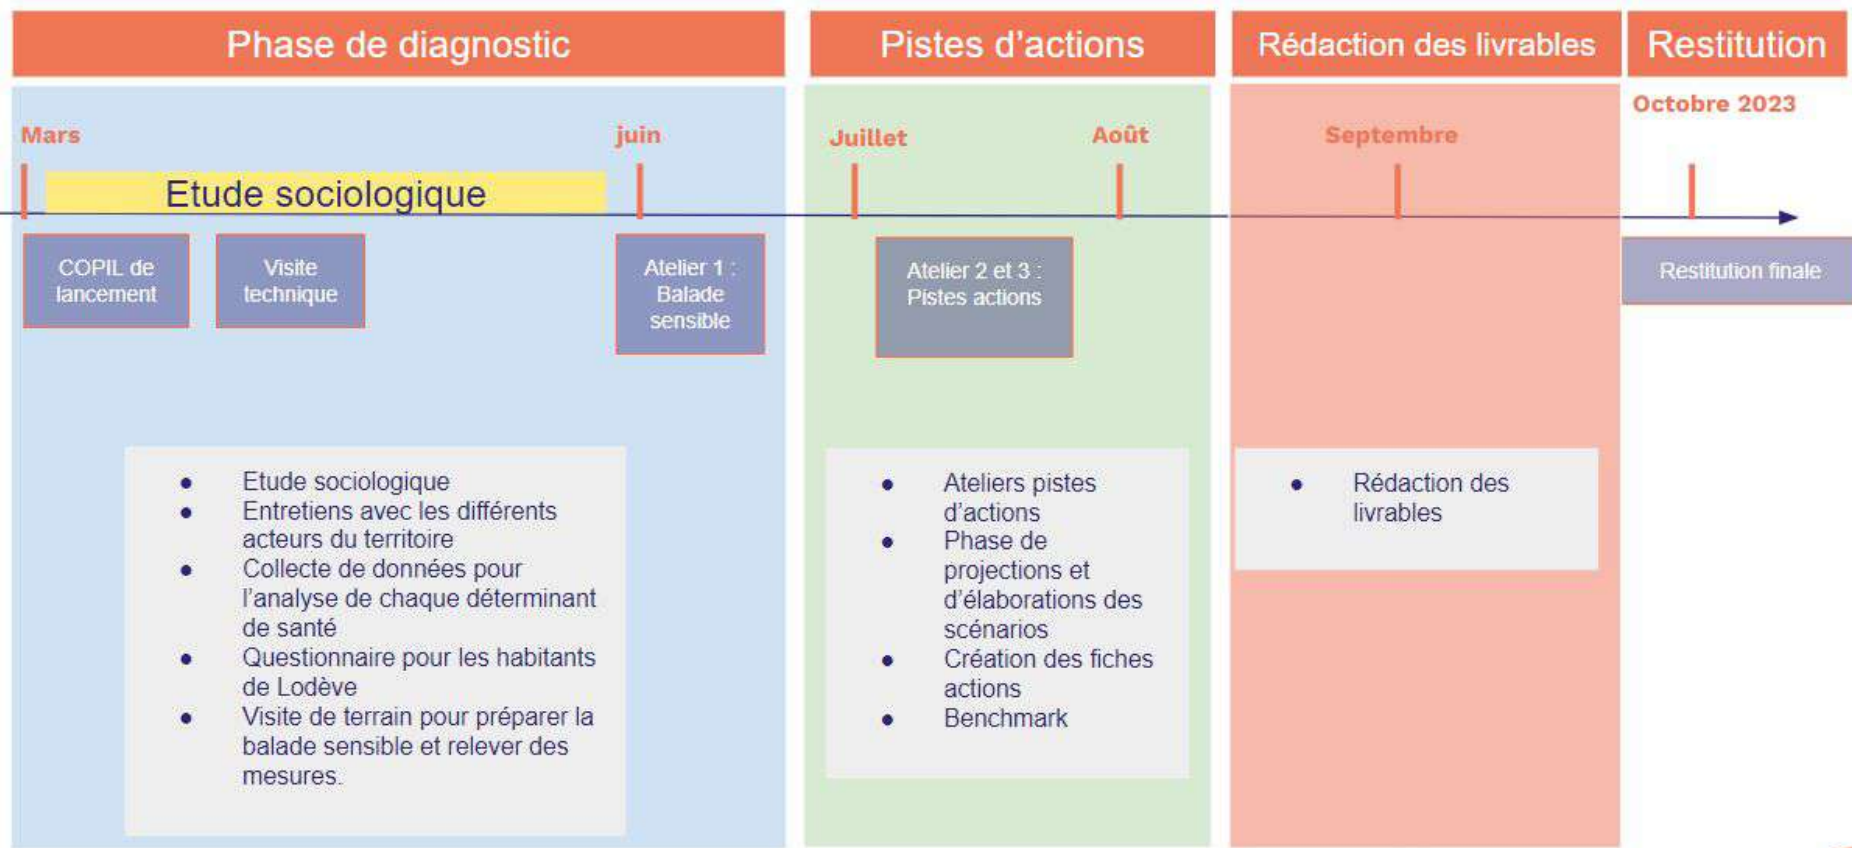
Phase de diagnostic

Pistes d'actions

Rédaction des livrables

Restitution

Octobre 2023

Mars

juin

Juillet

Août

Septembre

Etude sociologique

COPIL de lancement

Visite technique

Atelier 1 : Balade sensible

Atelier 2 et 3 : Pistes actions

Restitution finale

- Etude sociologique
- Entretiens avec les différents acteurs du territoire
- Collecte de données pour l'analyse de chaque déterminant de santé
- Questionnaire pour les habitants de Lodève
- Visite de terrain pour préparer la balade sensible et relever des mesures.

- Ateliers pistes d'actions
- Phase de projections et d'élaborations des scénarios
- Création des fiches actions
- Benchmark

- Rédaction des livrables